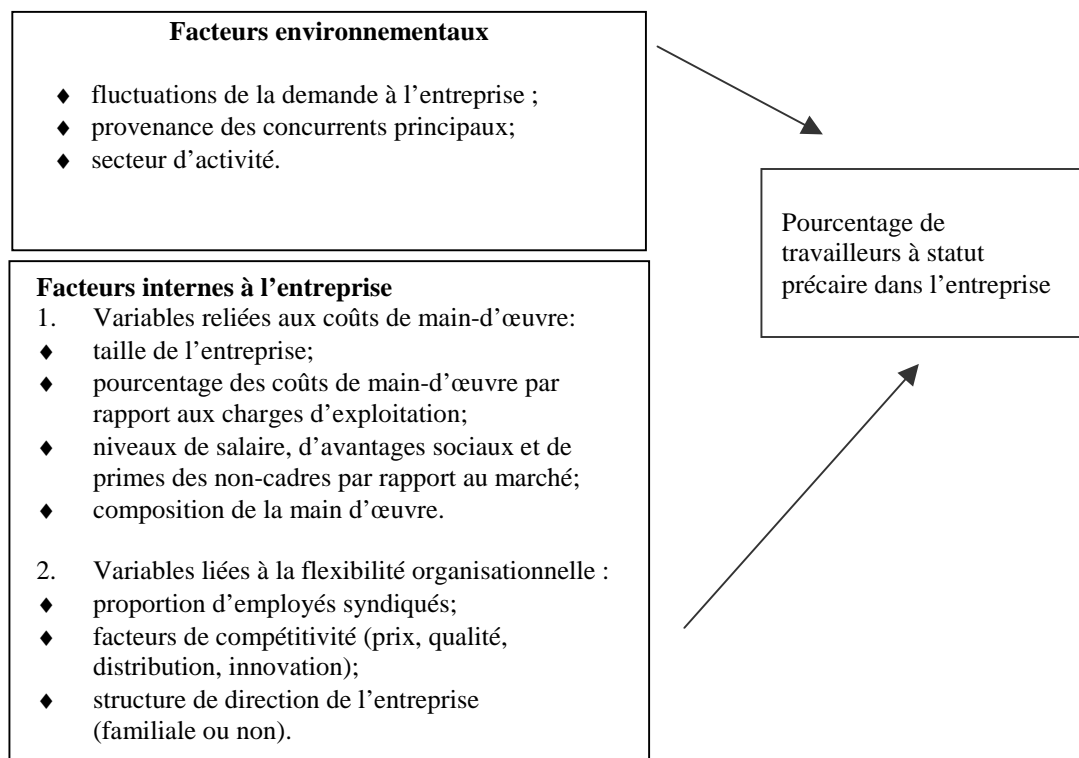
**Facteurs environnementaux**

♦ fluctuations de la demande à l'entreprise ;
♦ provenance des concurrents principaux;
♦ secteur d'activité.

Pourcentage de travailleurs à statut précaire dans l'entreprise

**Facteurs internes à l'entreprise**
1. Variables reliées aux coûts de main-d'œuvre:
♦ taille de l'entreprise;
♦ pourcentage des coûts de main-d'œuvre par rapport aux charges d'exploitation;
♦ niveaux de salaire, d'avantages sociaux et de primes des non-cadres par rapport au marché;
♦ composition de la main d'œuvre.

2. Variables liées à la flexibilité organisationnelle :
♦ proportion d'employés syndiqués;
♦ facteurs de compétitivité (prix, qualité, distribution, innovation);
♦ structure de direction de l'entreprise (familiale ou non).